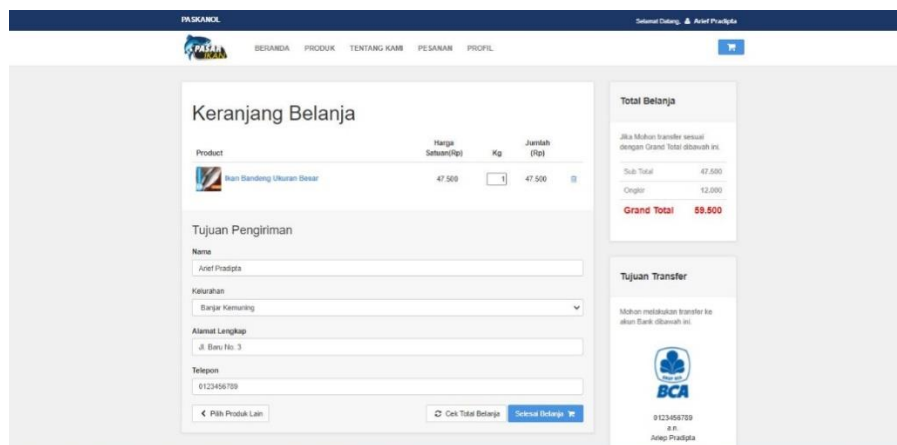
PASKANOL

Selamat Datang, Arief Pradipta

PASAR IKAN

BERANDA PRODUK TENTANG KAMI PESANAN PROFIL

Keranjang Belanja

| Product | Harga Satuan(Rp) | Kg | Jumlah (Rp) |
|---|---|---|---|
| Ikan Bandeng Ukuran Besar | 47.500 | 1 | 47.500 |

Tujuan Pengiriman

Nama

Arief Pradipta

Kelurahan

Banjar Kemuning

Alamat Lengkap

Jl. Baru No. 3

Telepon

0123456789

Pilih Produk Lain

Cek Total Belanja

Selesai Belanja

Total Belanja

Jika Mohon transfer sesuai dengan Grand Total dibawah ini.

| Sub Total | 47.500 |
|---|---|
| Ongkir | 12.000 |
| Grand Total | 59.500 |

Tujuan Transfer

Mohon melakukan transfer ke akun Bank dibawah ini.

BCA

0123456789
a.n.
Ariep Pradipta